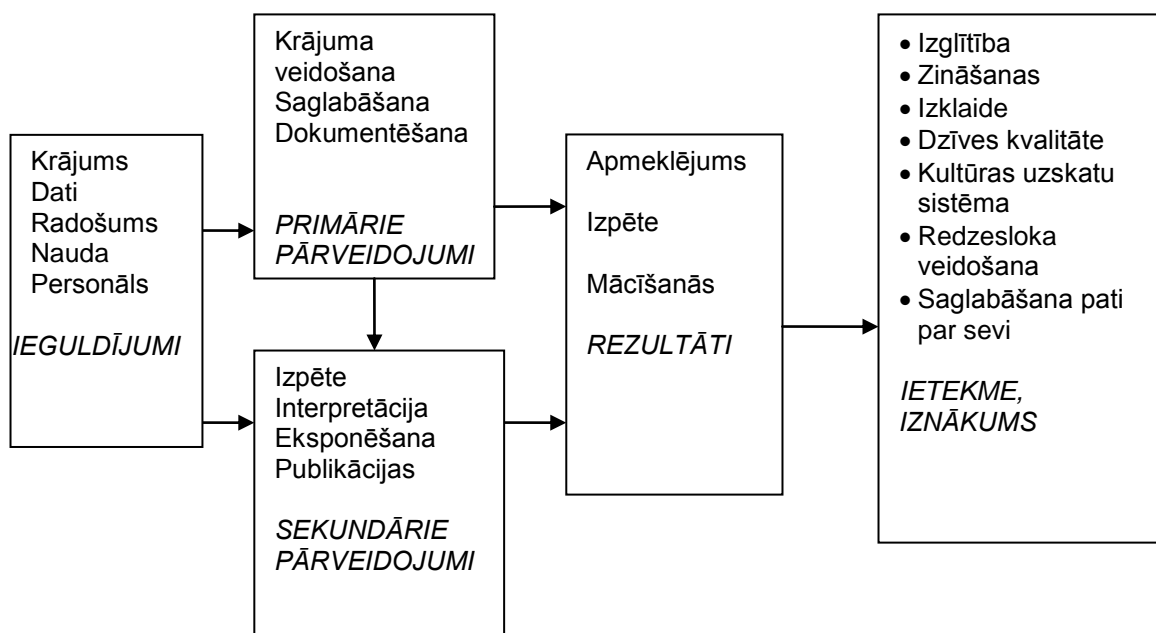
Krājums
Dati
Radošums
Nauda
Personāls

IEGULDĪJUMI

Krājuma veidošana
Saglabāšana
Dokumentēšana

PRIMĀRIE PĀRVEIDOJUMI

Izpēte
Interpretācija
Eksponēšana
Publikācijas

SEKUNDĀRIE PĀRVEIDOJUMI

Apmeklējums

Izpēte

Mācīšanās

REZULTĀTI

• Izglītība
• Zināšanas
• Izklaide
• Dzīves kvalitāte
• Kultūras uzskatu sistēma
• Redzesloka veidošana
• Saglabāšana pati par sevi

IETEKME, IZNĀKUMS